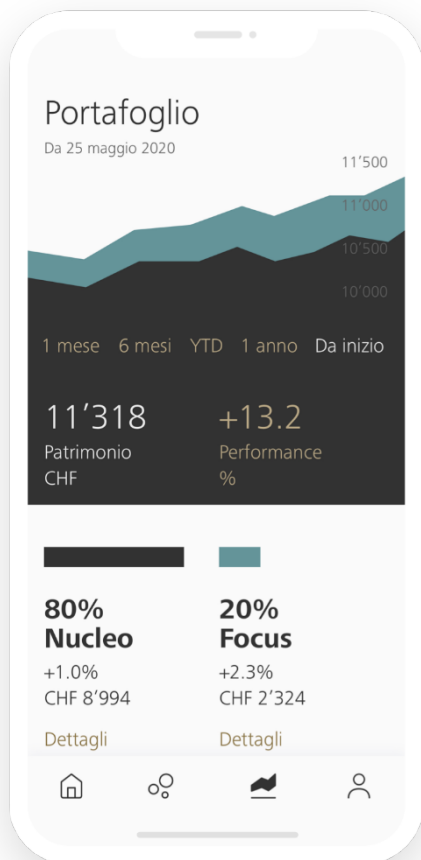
Portafoglio
Da 25 maggio 2020

11'500
11'000
10'500
10'000

1 mese 6 mesi YTD 1 anno Da inizio

11'318
Patrimonio
CHF

+13.2
Performance
%

80%
Nucleo
+1.0%
CHF 8'994
Dettagli

20%
Focus
+2.3%
CHF 2'324
Dettagli